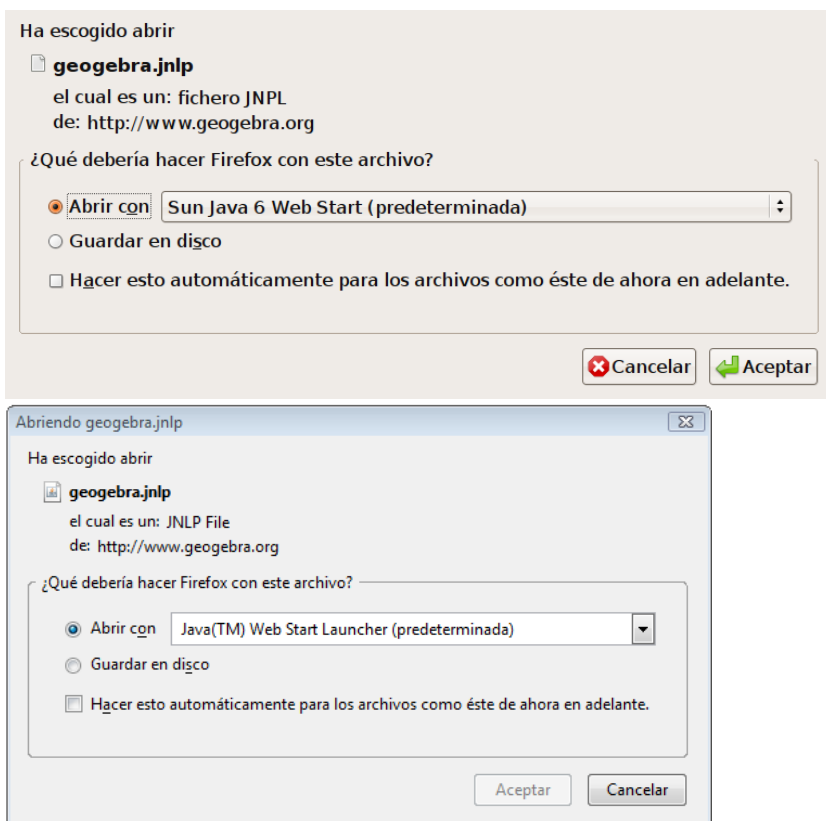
Ha escogido abrir

geogebra.jnlp

el cual es un: fichero JNPL
de: http://www.geogebra.org

¿Qué debería hacer Firefox con este archivo?

Abrir con Sun Java 6 Web Start (predeterminada)

Guardar en disco

Hacer esto automáticamente para los archivos como éste de ahora en adelante.

Cancelar Aceptar

Abriendo geogebra.jnlp

Ha escogido abrir

geogebra.jnlp

el cual es un: JNLP File
de: http://www.geogebra.org

¿Qué debería hacer Firefox con este archivo?

Abrir con Java(TM) Web Start Launcher (predeterminada)

Guardar en disco

Hacer esto automáticamente para los archivos como éste de ahora en adelante.

Aceptar Cancelar